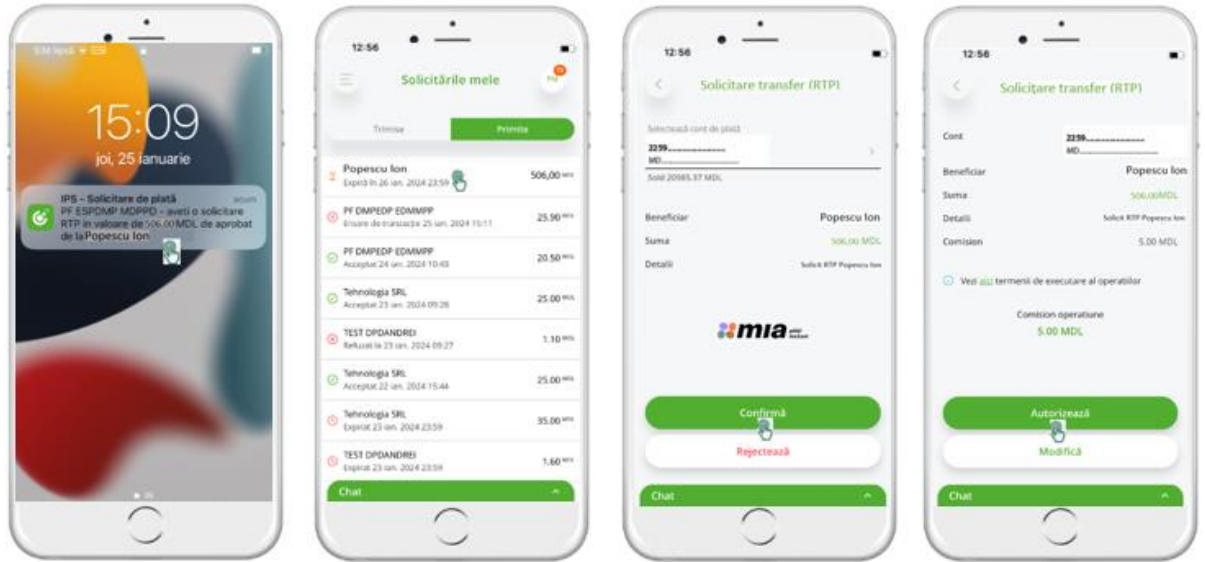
SIM lipsă

15:09

joi, 25 ianuarie

IPS - Solicitare de plată
acum
PF ESPDMP MDPPD - aveți o solicitare RTP în valoare de 506,00 MDL de aprobat de la Popescu Ion

12:56

Solicitările mele

Trimisă
Primită

Popescu Ion
Expiră în 26 ian. 2024 23:59
506,00 MDL

PF DMPEDP EDMMPP
Eroare de tranzacție 25 ian. 2024 15:11
25.90 MDL

PF DMPEDP EDMMPP
Acceptat 24 ian. 2024 10:43
20.50 MDL

Tehnologia SRL
Acceptat 23 ian. 2024 09:26
25.00 MDL

TEST DPDANDREI
Refuzat la 23 ian. 2024 09:27
1.10 MDL

Tehnologia SRL
Acceptat 22 ian. 2024 15:44
25.00 MDL

Tehnologia SRL
Expirat 23 ian. 2024 23:59
35.00 MDL

TEST DPDANDREI
Expirat 23 ian. 2024 23:59
1.60 MDL

Chat

12:56

Solicitare transfer (RTP)

Selectează cont de plată
2259..................
MD..............................
Sold 20985.37 MDL

Beneficiar
Popescu Ion
Suma
506,00 MDL
Detalii
Solicit RTP Popescu Ion

mia

Confirmă
Rejectează

Chat

12:56

Solicitare transfer (RTP)

Cont
2259..................
MD..............................

Beneficiar
Popescu Ion
Suma
506,00MDL
Detalii
Solicit RTP Popescu Ion
Comision
5.00 MDL

Vezi aici termenii de executare al operatorilor

Comision operatiune
5.00 MDL

Autorizează
Modifică

Chat